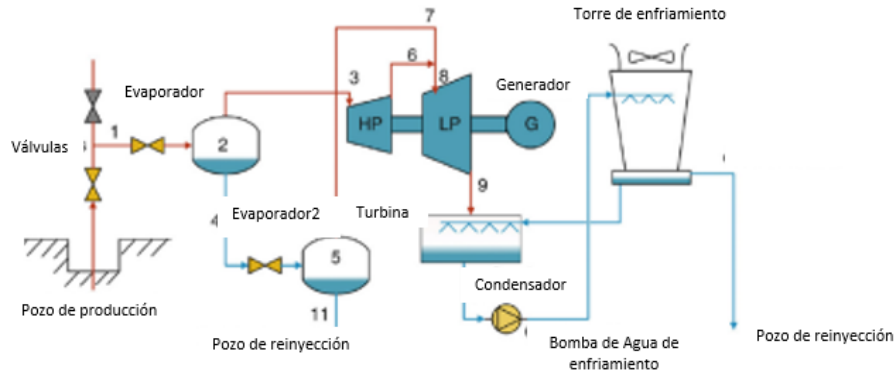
Torre de enfriamiento

7

6

3

8

Generador

Evaporador

HP

LP

G

1

Válvulas

2

9

Evaporador2

Turbina

4

5

11

Condensador

Pozo de producción

Pozo de reinyección

Bomba de Agua de enfriamiento

Pozo de reinyección